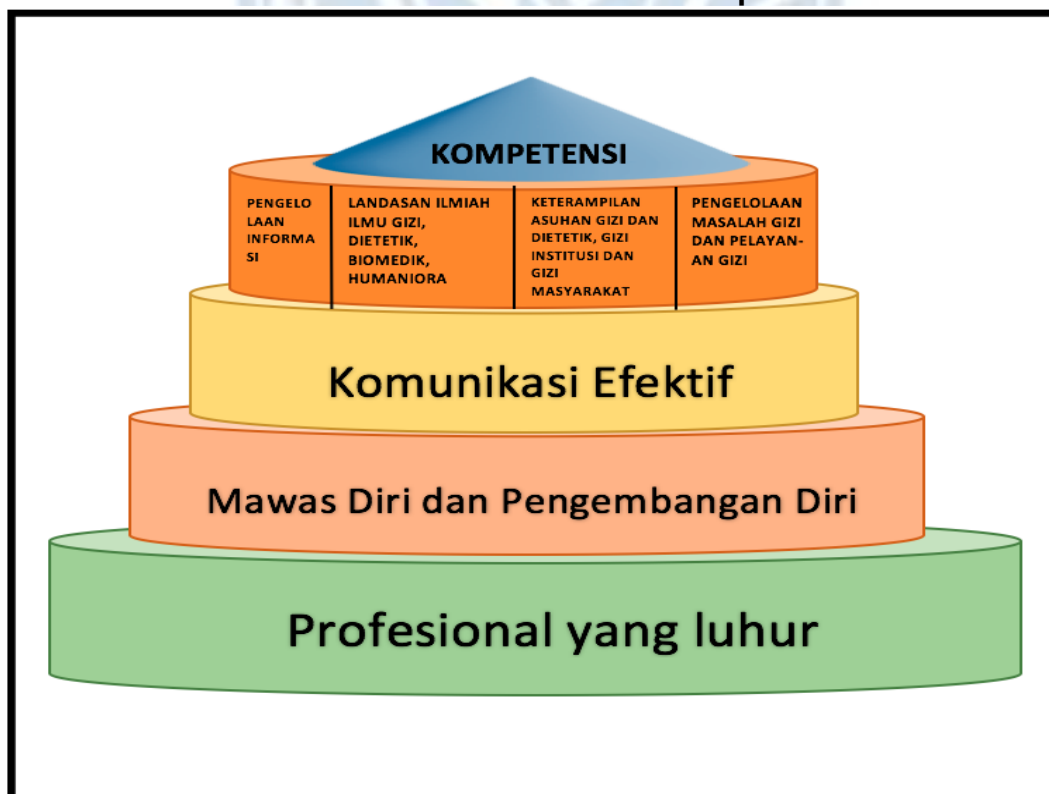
KOMPETENSI

PENGELOLAAN INFORMASI

LANDASAN ILMIAH ILMU GIZI, DIETETIK, BIOMEDIK, HUMANIORA

KETERAMPILAN ASUHAN GIZI DAN DIETETIK, GIZI INSTITUSI DAN GIZI MASYARAKAT

PENGELOLAAN MASALAH GIZI DAN PELAYANAN GIZI

Komunikasi Efektif

Mawas Diri dan Pengembangan Diri

Profesional yang luhur